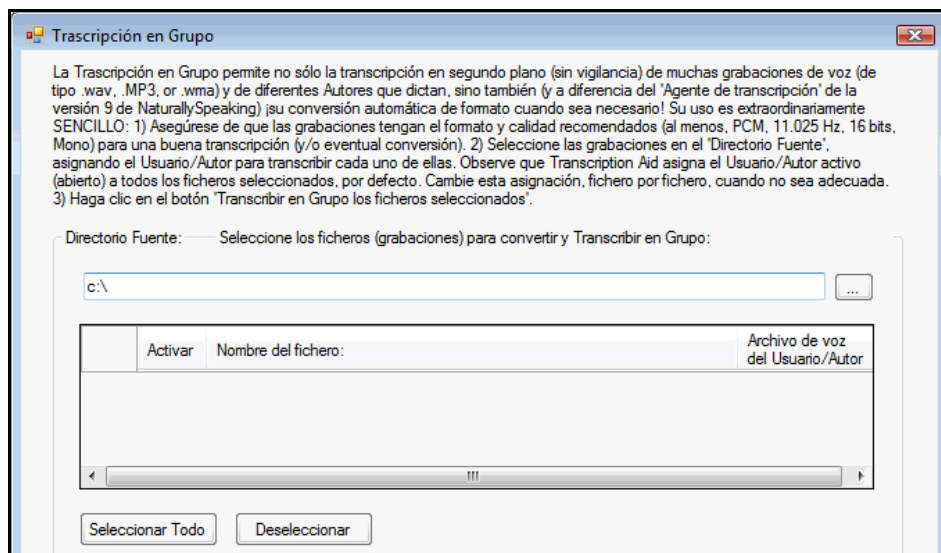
Trascripción en Grupo

La Trascripción en Grupo permite no sólo la transcripción en segundo plano (sin vigilancia) de muchas grabaciones de voz (de tipo .wav, .MP3, or .wma) y de diferentes Autores que dictan, sino también (y a diferencia del 'Agente de transcripción' de la versión 9 de NaturallySpeaking) ¡su conversión automática de formato cuando sea necesario! Su uso es extraordinariamente SENCILLO: 1) Asegúrese de que las grabaciones tengan el formato y calidad recomendados (al menos, PCM, 11.025 Hz, 16 bits, Mono) para una buena transcripción (y/o eventual conversión). 2) Seleccione las grabaciones en el 'Directorio Fuente', asignando el Usuario/Autor para transcribir cada uno de ellas. Observe que Transcription Aid asigna el Usuario/Autor activo (abierto) a todos los ficheros seleccionados, por defecto. Cambie esta asignación, fichero por fichero, cuando no sea adecuada. 3) Haga clic en el botón 'Transcribir en Grupo los ficheros seleccionados'.

Directorio Fuente: Seleccione los ficheros (grabaciones) para convertir y Transcribir en Grupo:

c:\

...

| | Activar | Nombre del fichero: | Archivo de voz del Usuario/Autor |
|---|---|---|---|

Seleccionar Todo

Deseleccionar